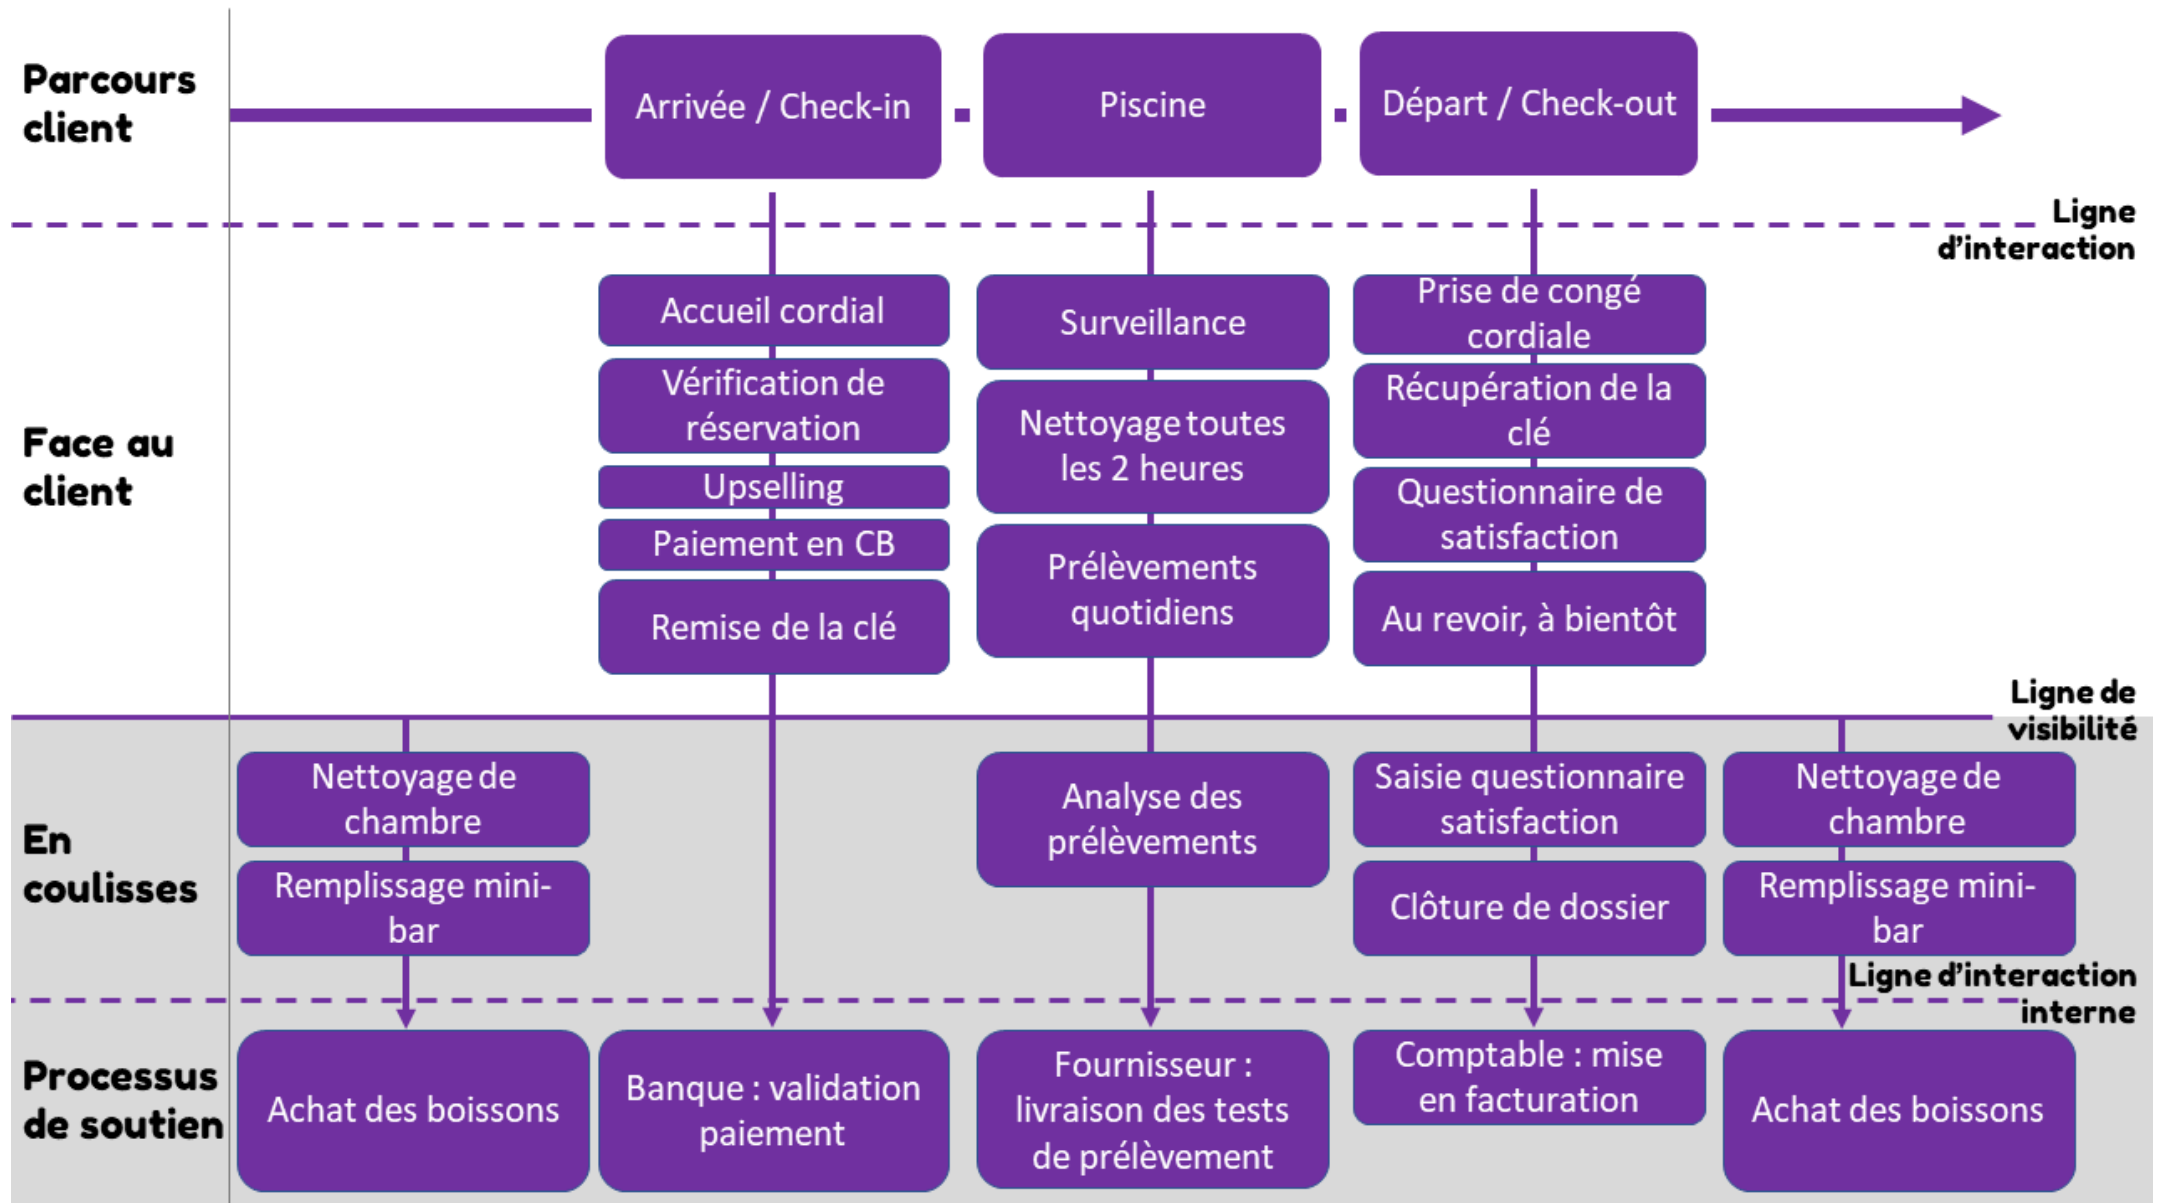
Parcours client

Arrivée / Check-in

Piscine

Départ / Check-out

Ligne d'interaction

Face au client

Accueil cordial

Vérification de réservation

Upselling

Paiement en CB

Remise de la clé

Surveillance

Nettoyage toutes les 2 heures

Prélèvements quotidiens

Prise de congé cordiale

Récupération de la clé

Questionnaire de satisfaction

Au revoir, à bientôt

Ligne de visibilité

En coulisses

Nettoyage de chambre

Remplissage mini-bar

Analyse des prélèvements

Saisie questionnaire satisfaction

Clôture de dossier

Nettoyage de chambre

Remplissage mini-bar

Ligne d'interaction interne

Processus de soutien

Achat des boissons

Banque : validation paiement

Fournisseur : livraison des tests de prélèvement

Comptable : mise en facturation

Achat des boissons